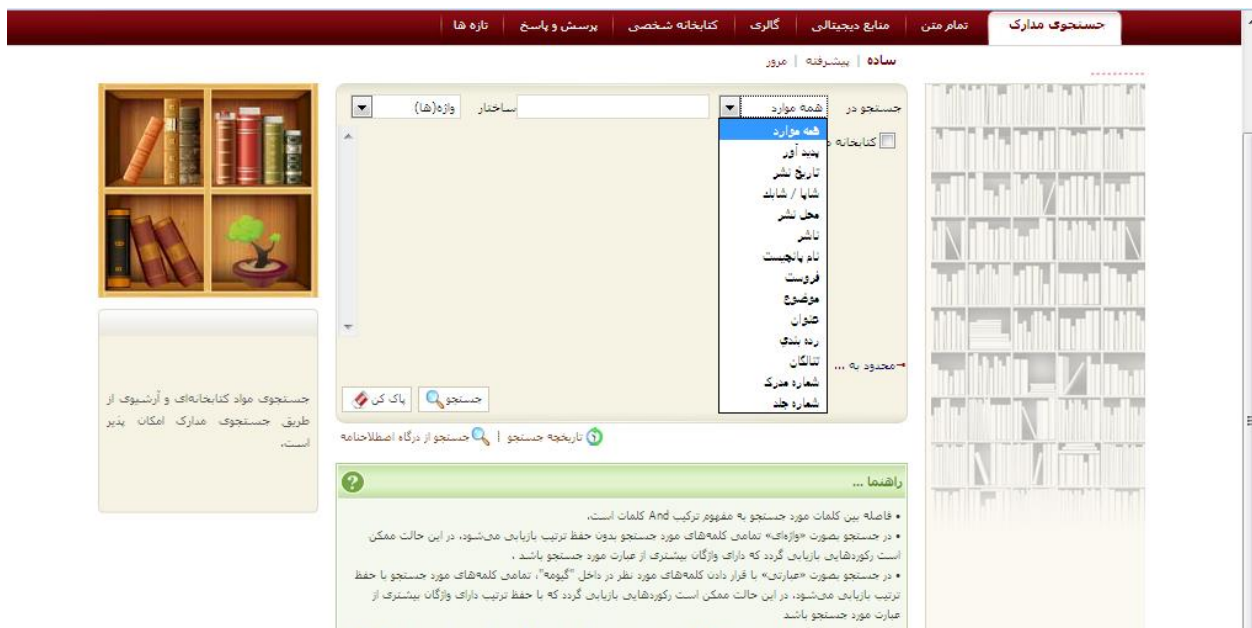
جستجوی مدارک | تمام متن | منابع دیجیتالی | گالری | کتابخانه شخصی | پرسش و پاسخ | تازه ها

ساده | پیشرفته | مرور

جستجو در: همه موارد | ساختار | واژه(ها)

همه موارد
پدید آور
تاریخ نشر
شاپا / شابک
محل نشر
ناشر
نام پاتجست
فروست
موضوع
عنوان
رده بندی
تنالگان
شماره مدرک
شماره جلد

کتابخانه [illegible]

محدود به ...

جستجو | پاک کن

تاریخچه جستجو | جستجو از درگاه اصطلاحنامه

جستجوی مواد کتابخانه‌ای و آرشیوی از طریق جستجوی مدارک امکان پذیر است.

راهنما ...

• فاصله بین کلمات مورد جستجو به مفهوم ترکیب And کلمات است.
• در جستجو بصورت «واژه‌ای» تمامی کلمه‌های مورد جستجو بدون حفظ ترتیب بازیابی می‌شود، در این حالت ممکن است رکوردهایی بازیابی گردد که دارای واژگان بیشتری از عبارت مورد جستجو باشد .
• در جستجو بصورت «عبارتی» با قرار دادن کلمه‌های مورد نظر در داخل "گیومه"، تمامی کلمه‌های مورد جستجو با حفظ ترتیب بازیابی می‌شود، در این حالت ممکن است رکوردهایی بازیابی گردد که با حفظ ترتیب دارای واژگان بیشتری از عبارت مورد جستجو باشد